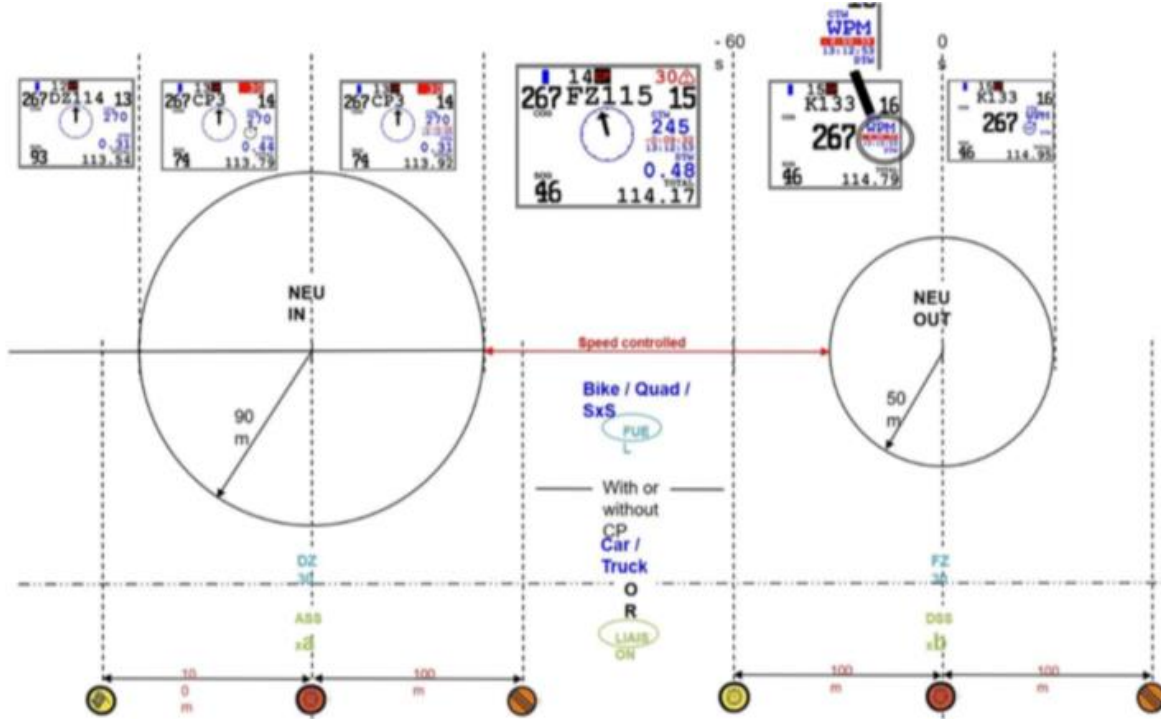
- 60 s

0 s

CTW WPM 13:12:53 DTW

267 DZ114 13 270 0.31 93 113.54

267 CP3 14 270 0.44 74 113.79

267 CP3 14 270 0.31 74 113.92

267 FZ115 15 14 30 245 0.48 46 114.17

267 K133 16 15 WPM 13:12:53 46 114.79

267 K133 16 15 WPM 46 114.95

NEU IN

90 m

Speed controlled

Bike / Quad / SxS

FUE L

With or without CP

Car / Truck

O R

LIAIS ON

NEU OUT

50 m

DZ 30

ASS x3

FZ 30

DSS x3

10 0 m

100 m

100 m

100 m